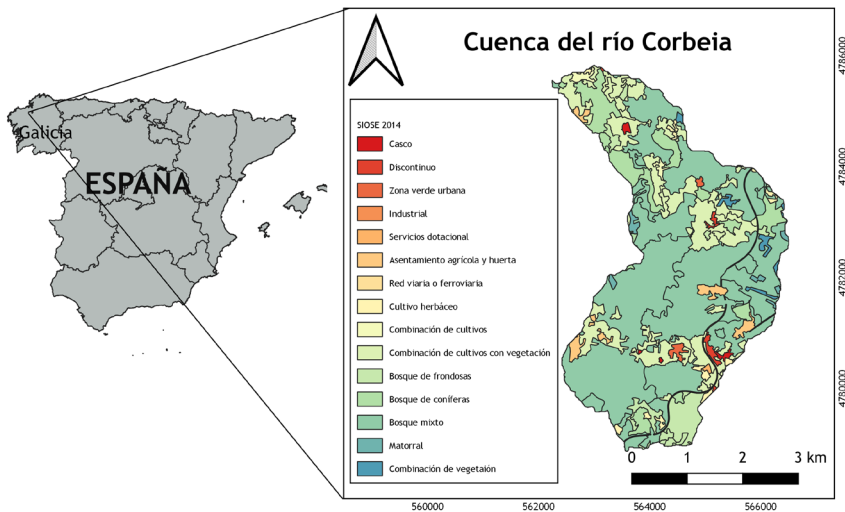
Galicia

ESPAÑA

Cuenca del río Corbeia

SIOSE 2014
Casco
Discontinuo
Zona verde urbana
Industrial
Servicios dotacional
Asentamiento agrícola y huerta
Red viaria o ferroviaria
Cultivo herbáceo
Combinación de cultivos
Combinación de cultivos con vegetación
Bosque de frondosas
Bosque de coníferas
Bosque mixto
Matorral
Combinación de vegetaión

0 1 2 3 km

560000 562000 564000 566000

4786000
4784000
4782000
4780000